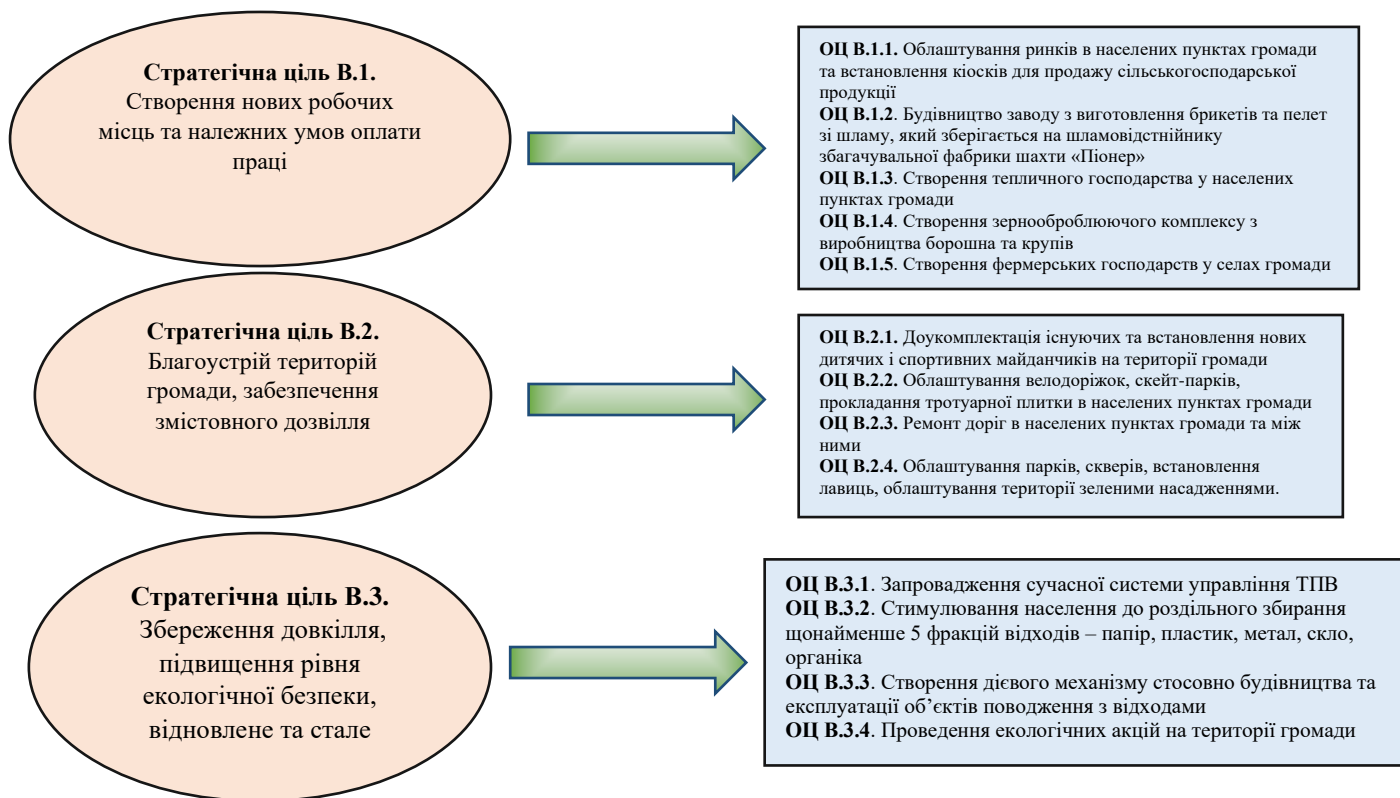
**Стратегічна ціль В.1.**
Створення нових робочих місць та належних умов оплати праці

**ОЦ В.1.1.** Облаштування ринків в населених пунктах громади та встановлення кіосків для продажу сільськогосподарської продукції
**ОЦ В.1.2**. Будівництво заводу з виготовлення брикетів та пелет зі шламу, який зберігається на шламовідстнійнику збагачувальної фабрики шахти «Піонер»
**ОЦ В.1.3**. Створення тепличного господарства у населених пунктах громади
**ОЦ В.1.4**. Створення зернооброблюючого комплексу з виробництва борошна та крупів
**ОЦ В.1.5**. Створення фермерських господарств у селах громади

**Стратегічна ціль В.2.**
Благоустрій територій громади, забезпечення змістовного дозвілля

**ОЦ В.2.1.** Доукомплектація існуючих та встановлення нових дитячих і спортивних майданчиків на території громади
**ОЦ В.2.2.** Облаштування велодоріжок, скейт-парків, прокладання тротуарної плитки в населених пунктах громади
**ОЦ В.2.3.** Ремонт доріг в населених пунктах громади та між ними
**ОЦ В.2.4.** Облаштування парків, скверів, встановлення лавиць, облаштування території зеленими насадженнями.

**Стратегічна ціль В.3.**
Збереження довкілля, підвищення рівня екологічної безпеки, відновлене та стале

**ОЦ В.3.1**. Запровадження сучасної системи управління ТПВ
**ОЦ В.3.2**. Стимулювання населення до роздільного збирання щонайменше 5 фракцій відходів – папір, пластик, метал, скло, органіка
**ОЦ В.3.3**. Створення дієвого механізму стосовно будівництва та експлуатації об'єктів поводження з відходами
**ОЦ В.3.4**. Проведення екологічних акцій на території громади